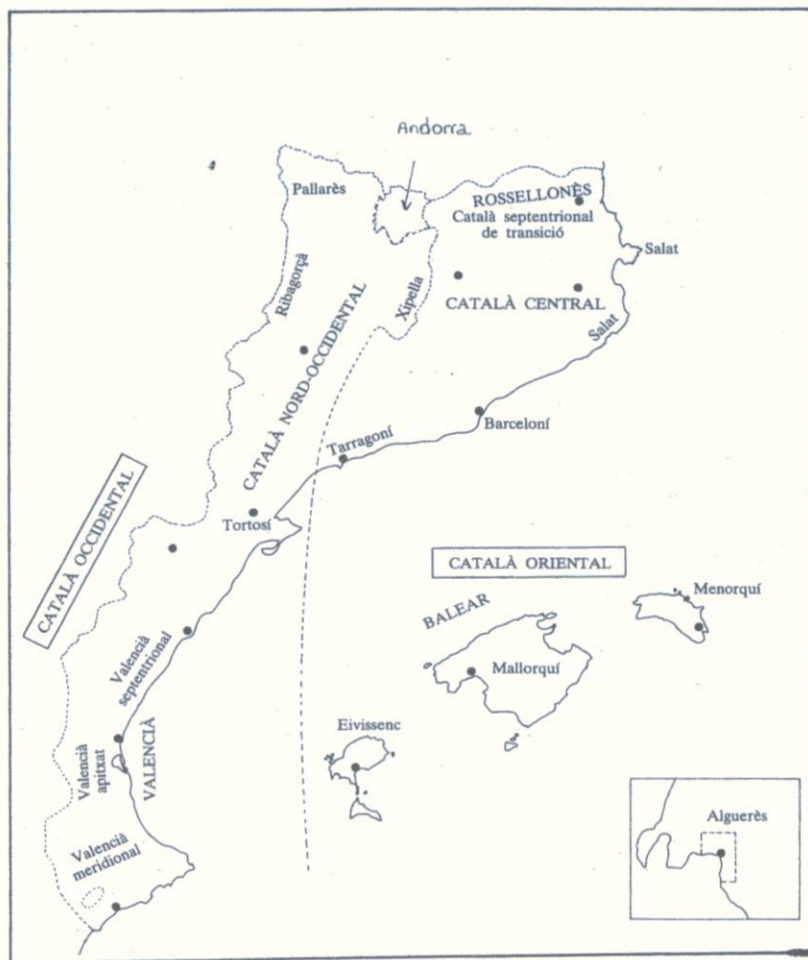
Andorra
Pallarès
ROSSELLONÈS
Català septentrional de transició
Salat
Ribagorçà
Xipella
CATALÀ CENTRAL
Salat
CATALÀ NORD-OCCIDENTAL
Barceloní
Tarragoní
CATALÀ OCCIDENTAL
Tortosí
CATALÀ ORIENTAL
Menorquí
BALEAR
Valencià septentrional
Mallorquí
Eivissenc
Valencià apitxat
VALENCIÀ
Alguerès
Valencià meridional